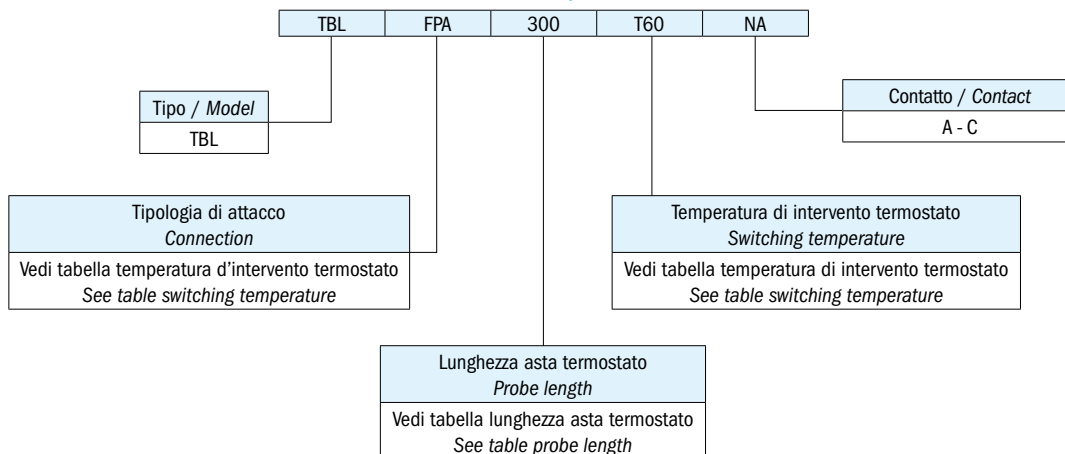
| TBL | FPA | 300 | T60 | NA |
|---|---|---|---|---|

| Tipo / *Model* |
|---|
| TBL |

| Contatto / *Contact* |
|---|
| A - C |

| Tipologia di attacco *Connection* |
|---|
| Vedi tabella temperatura d'intervento termostato *See table switching temperature* |

| Temperatura di intervento termostato *Switching temperature* |
|---|
| Vedi tabella temperatura di intervento termostato *See table switching temperature* |

| Lunghezza asta termostato *Probe length* |
|---|
| Vedi tabella lunghezza asta termostato *See table probe length* |